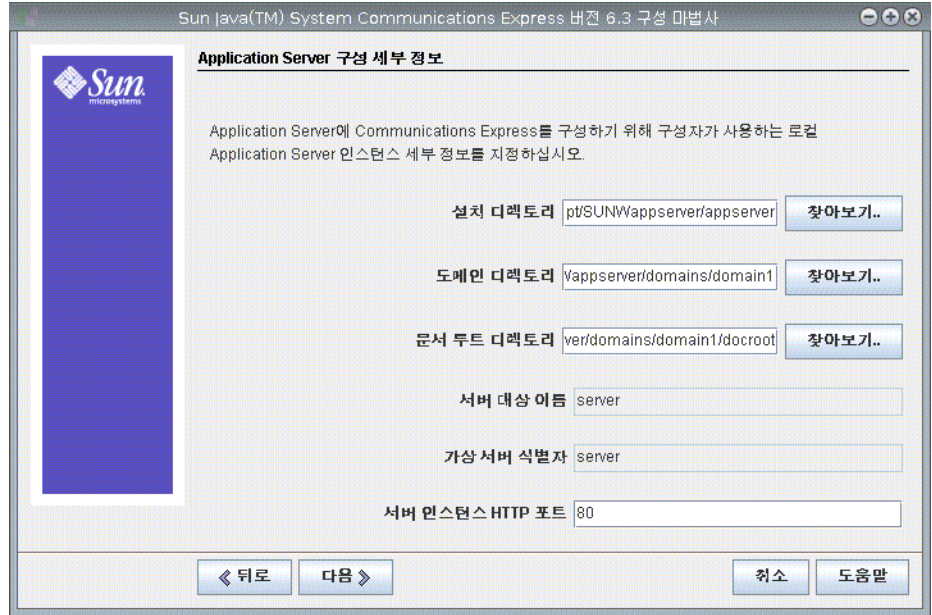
Sun Java(TM) System Communications Express 버전 6.3 구성 마법사

Sun microsystems

Application Server 구성 세부 정보

Application Server에 Communications Express를 구성하기 위해 구성자가 사용하는 로컬 Application Server 인스턴스 세부 정보를 지정하십시오.

설치 디렉토리 pt/SUNWappserver/appserver 찾아보기..

도메인 디렉토리 Vappserver/domains/domain1 찾아보기..

문서 루트 디렉토리 ver/domains/domain1/docroot 찾아보기..

서버 대상 이름 server

가상 서버 식별자 server

서버 인스턴스 HTTP 포트 80

« 뒤로 다음 » 취소 도움말